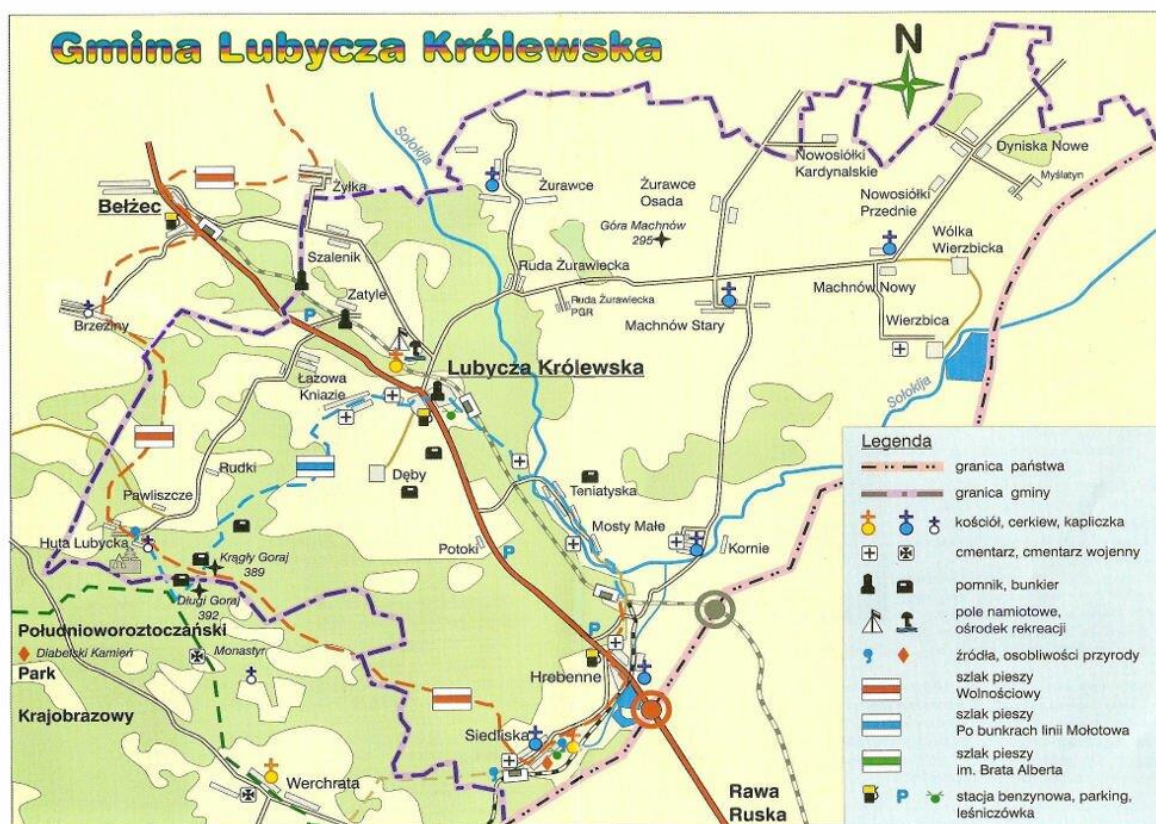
Gmina Lubycza Królewska

N

Sołokija

Żyłka

Bełżec

Szalenik

Zatyle

Brzeziny

Żurawce

Żurawce Osada

Góra Machnów 295

Ruda Żurawiecka

Ruda Żurawiecka PGR

Machnów Stary

Nowosiółki Kardynalskie

Nowosiółki Przednie

Dyniska Nowe

Myślatyn

Wólka Wierzbicka

Machnów Nowy

Wierzbica

Sołokija

Lubycza Królewska

Łazowa Kniazie

Dęby

Rudki

Pawliszcze

Huta Lubycka

Kręgły Goraj 389

Długi Goraj 392

Teniatyska

Mosty Małe

Kornie

Potoki

Południoworoztoczański

Diabelski Kamień

Monastyr

Park

Krajobrazowy

Hrebenne

Siedliska

Werchrata

Rawa Ruska

Legenda
granica państwa
granica gminy
kościół, cerkiew, kapliczka
cmentarz, cmentarz wojenny
pomnik, bunkier
pole namiotowe, ośrodek rekreacji
źródła, osobliwości przyrody
szlak pieszy Wolnościowy
szlak pieszy Po bunkrach linii Mołotowa
szlak pieszy im. Brata Alberta
stacja benzynowa, parking, leśniczówka